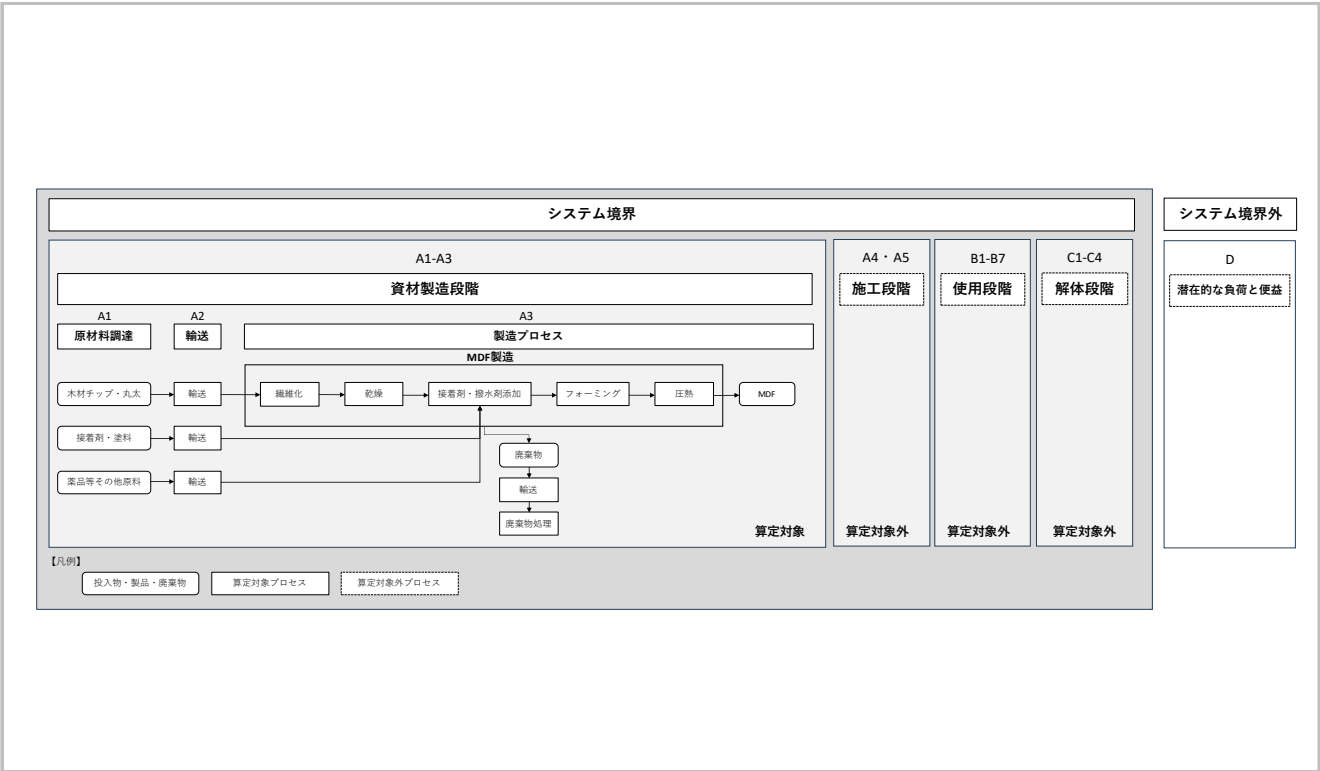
システム境界

A1-A3

資材製造段階

A1
原材料調達

A2
輸送

A3
製造プロセス

MDF製造

木材チップ・丸太
輸送
繊維化
乾燥
接着剤・撥水剤添加
フォーミング
圧熱
MDF

接着剤・塗料
輸送

廃棄物

薬品等その他原料
輸送

輸送

廃棄物処理

算定対象

A4・A5
施工段階
算定対象外

B1-B7
使用段階
算定対象外

C1-C4
解体段階
算定対象外

システム境界外

D
潜在的な負荷と便益

【凡例】
投入物・製品・廃棄物
算定対象プロセス
算定対象外プロセス